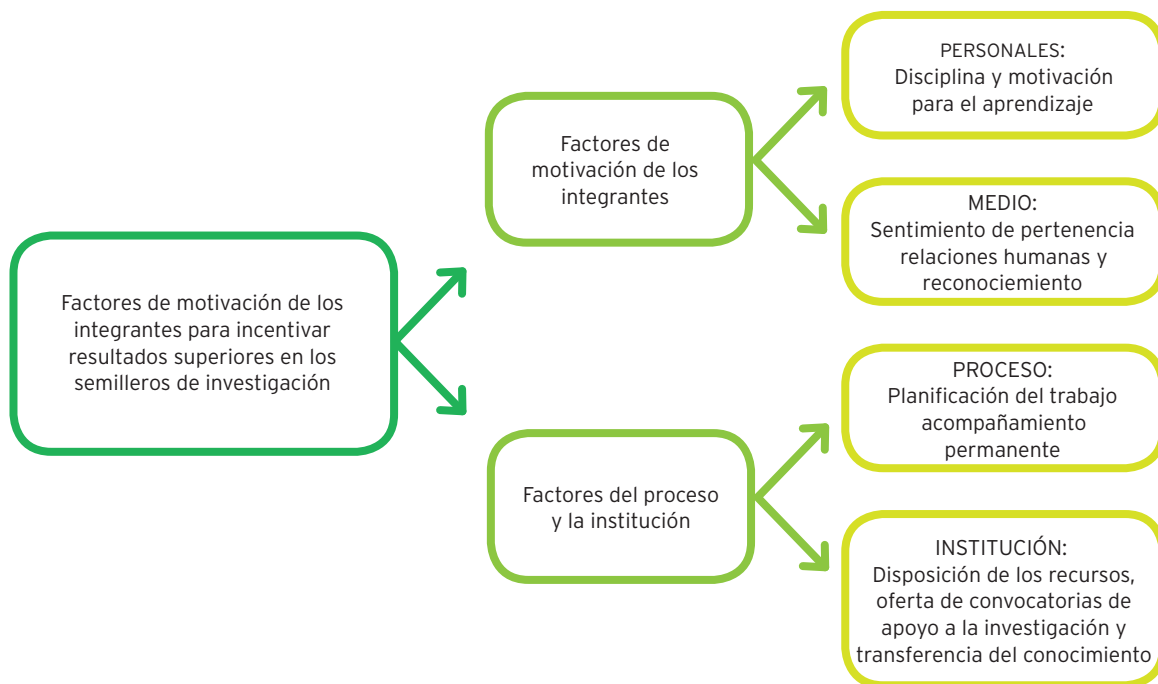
Factores de motivación de los integrantes para incentivar resultados superiores en los semilleros de investigación

Factores de motivación de los integrantes

PERSONALES:
Disciplina y motivación para el aprendizaje

MEDIO:
Sentimiento de pertenencia relaciones humanas y reconociemiento

Factores del proceso y la institución

PROCESO:
Planificación del trabajo acompañamiento permanente

INSTITUCIÓN:
Disposición de los recursos, oferta de convocatorias de apoyo a la investigación y transferencia del conocimiento